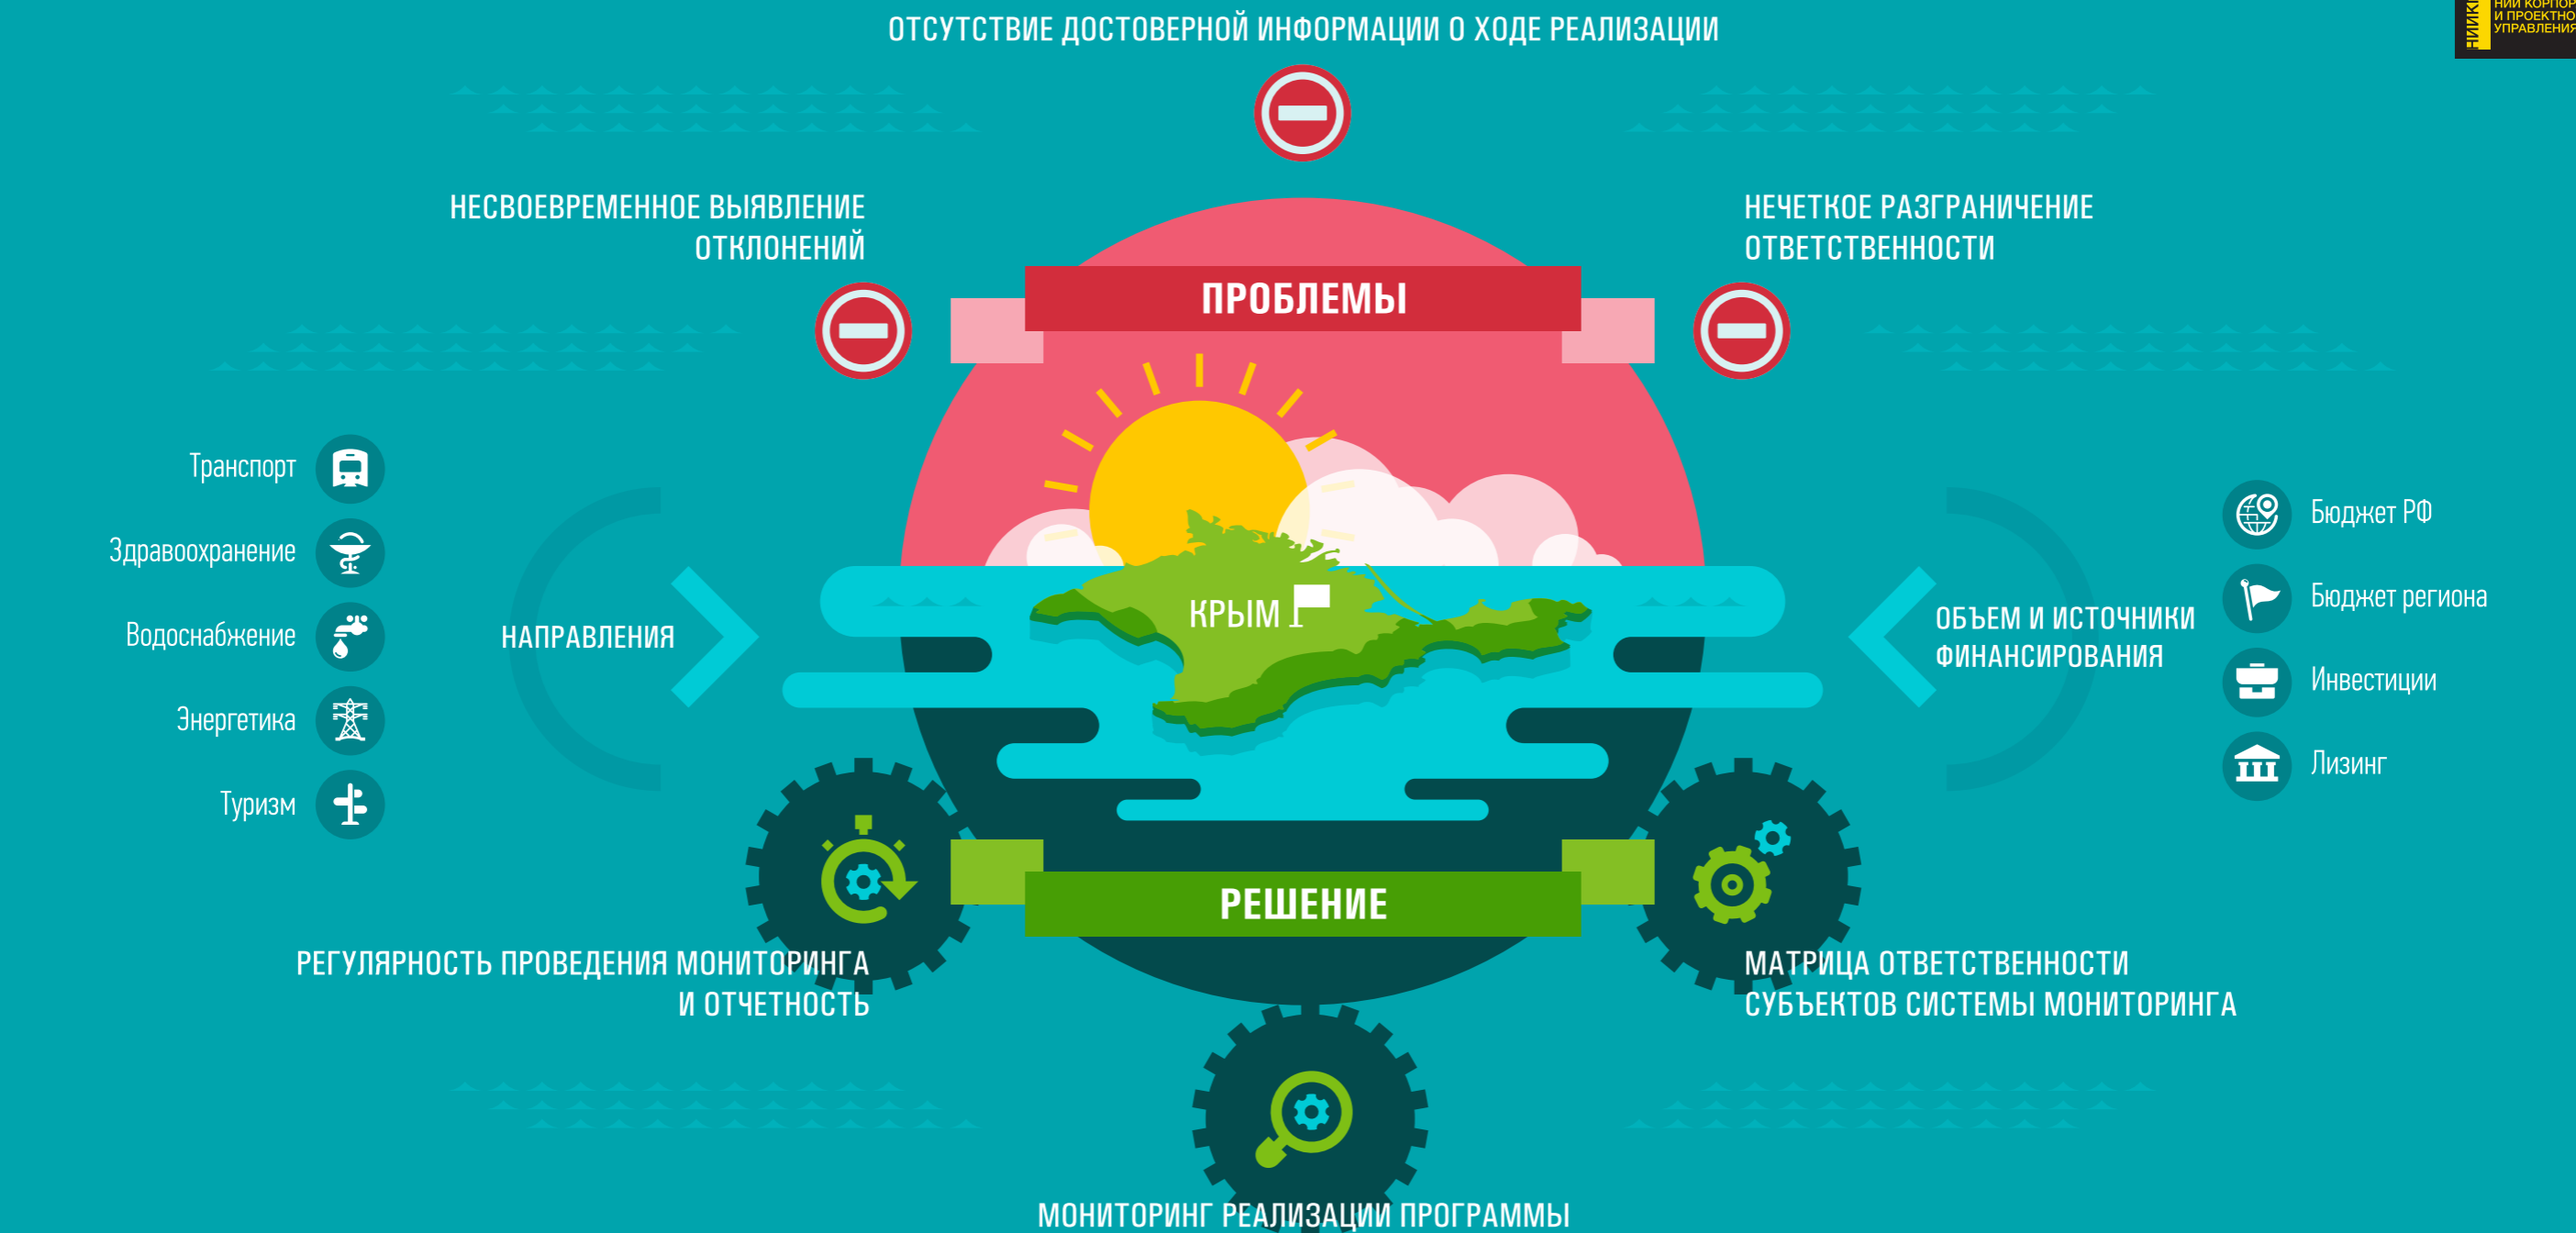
НИИ КОРПОР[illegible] И ПРОЕКТНО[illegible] УПРАВЛЕНИЯ

ОТСУТСТВИЕ ДОСТОВЕРНОЙ ИНФОРМАЦИИ О ХОДЕ РЕАЛИЗАЦИИ

НЕСВОЕВРЕМЕННОЕ ВЫЯВЛЕНИЕ ОТКЛОНЕНИЙ

НЕЧЕТКОЕ РАЗГРАНИЧЕНИЕ ОТВЕТСТВЕННОСТИ

ПРОБЛЕМЫ

Транспорт
Здравоохранение
Водоснабжение
Энергетика
Туризм

НАПРАВЛЕНИЯ

КРЫМ

ОБЪЕМ И ИСТОЧНИКИ ФИНАНСИРОВАНИЯ

Бюджет РФ
Бюджет региона
Инвестиции
Лизинг

РЕШЕНИЕ

РЕГУЛЯРНОСТЬ ПРОВЕДЕНИЯ МОНИТОРИНГА И ОТЧЕТНОСТЬ

МАТРИЦА ОТВЕТСТВЕННОСТИ СУБЪЕКТОВ СИСТЕМЫ МОНИТОРИНГА

МОНИТОРИНГ РЕАЛИЗАЦИИ ПРОГРАММЫ